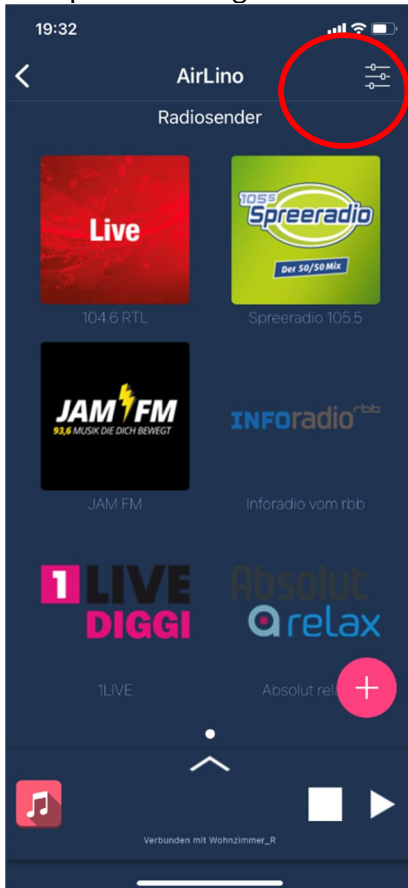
19:32

AirLino

Radiosender

Live

104.6 RTL

105.5 Spreeradio Der 50/50 Mix

Spreeradio 105.5

JAM FM 93,6 MUSIK DIE DICH BEWEGT

JAM FM

INFOradio rbb

Inforadio vom rbb

1LIVE DIGGI

1LIVE

Absolut relax

Absolut rela

+

Verbunden mit Wohnzimmer_R